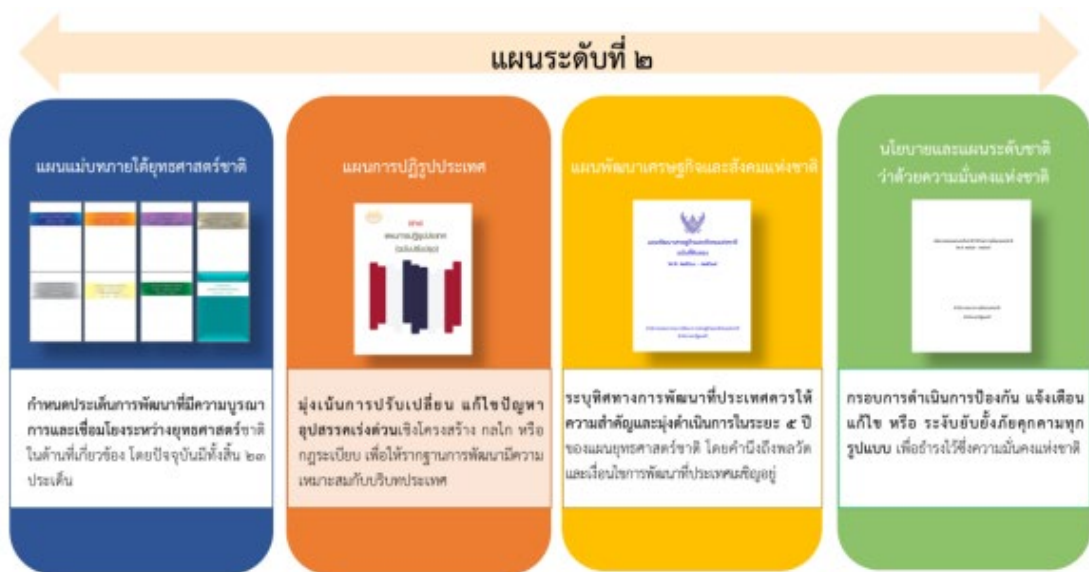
แผนระดับที่ ๒

แผนแม่บทภายใต้ยุทธศาสตร์ชาติ

กำหนดประเด็นการพัฒนาที่มีความบูรณาการและเชื่อมโยงระหว่างยุทธศาสตร์ชาติในด้านที่เกี่ยวข้อง โดยปัจจุบันมีทั้งสิ้น ๒๓ ประเด็น

แผนการปฏิรูปประเทศ

แผนการปฏิรูปประเทศ (ฉบับปรับปรุง)

มุ่งเน้นการปรับเปลี่ยน แก้ไขปัญหาอุปสรรคเร่งด่วนเชิงโครงสร้าง กลไก หรือกฎระเบียบ เพื่อให้รากฐานการพัฒนามีความเหมาะสมกับบริบทประเทศ

แผนพัฒนาเศรษฐกิจและสังคมแห่งชาติ

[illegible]

ระบุทิศทางการพัฒนาที่ประเทศควรให้ความสำคัญและมุ่งดำเนินการในระยะ ๕ ปี ของแผนยุทธศาสตร์ชาติ โดยคำนึงถึงพลวัตและเงื่อนไขการพัฒนาที่ประเทศเผชิญอยู่

นโยบายและแผนระดับชาติว่าด้วยความมั่นคงแห่งชาติ

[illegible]

กรอบการดำเนินการป้องกัน แจ้งเตือน แก้ไข หรือ ระงับยับยั้งภัยคุกคามทุกรูปแบบ เพื่อธำรงไว้ซึ่งความมั่นคงแห่งชาติ